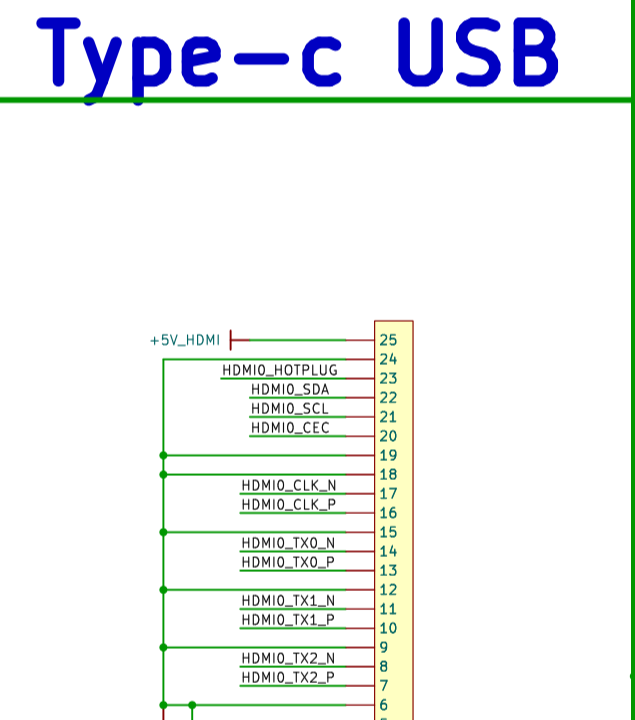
Type-c USB

+5V_HDMI
25
24
HDMI0_HOTPLUG
23
HDMI0_SDA
22
HDMI0_SCL
21
HDMI0_CEC
20
19
18
HDMI0_CLK_N
17
HDMI0_CLK_P
16
15
HDMI0_TX0_N
14
HDMI0_TX0_P
13
12
HDMI0_TX1_N
11
HDMI0_TX1_P
10
9
HDMI0_TX2_N
8
HDMI0_TX2_P
7
6